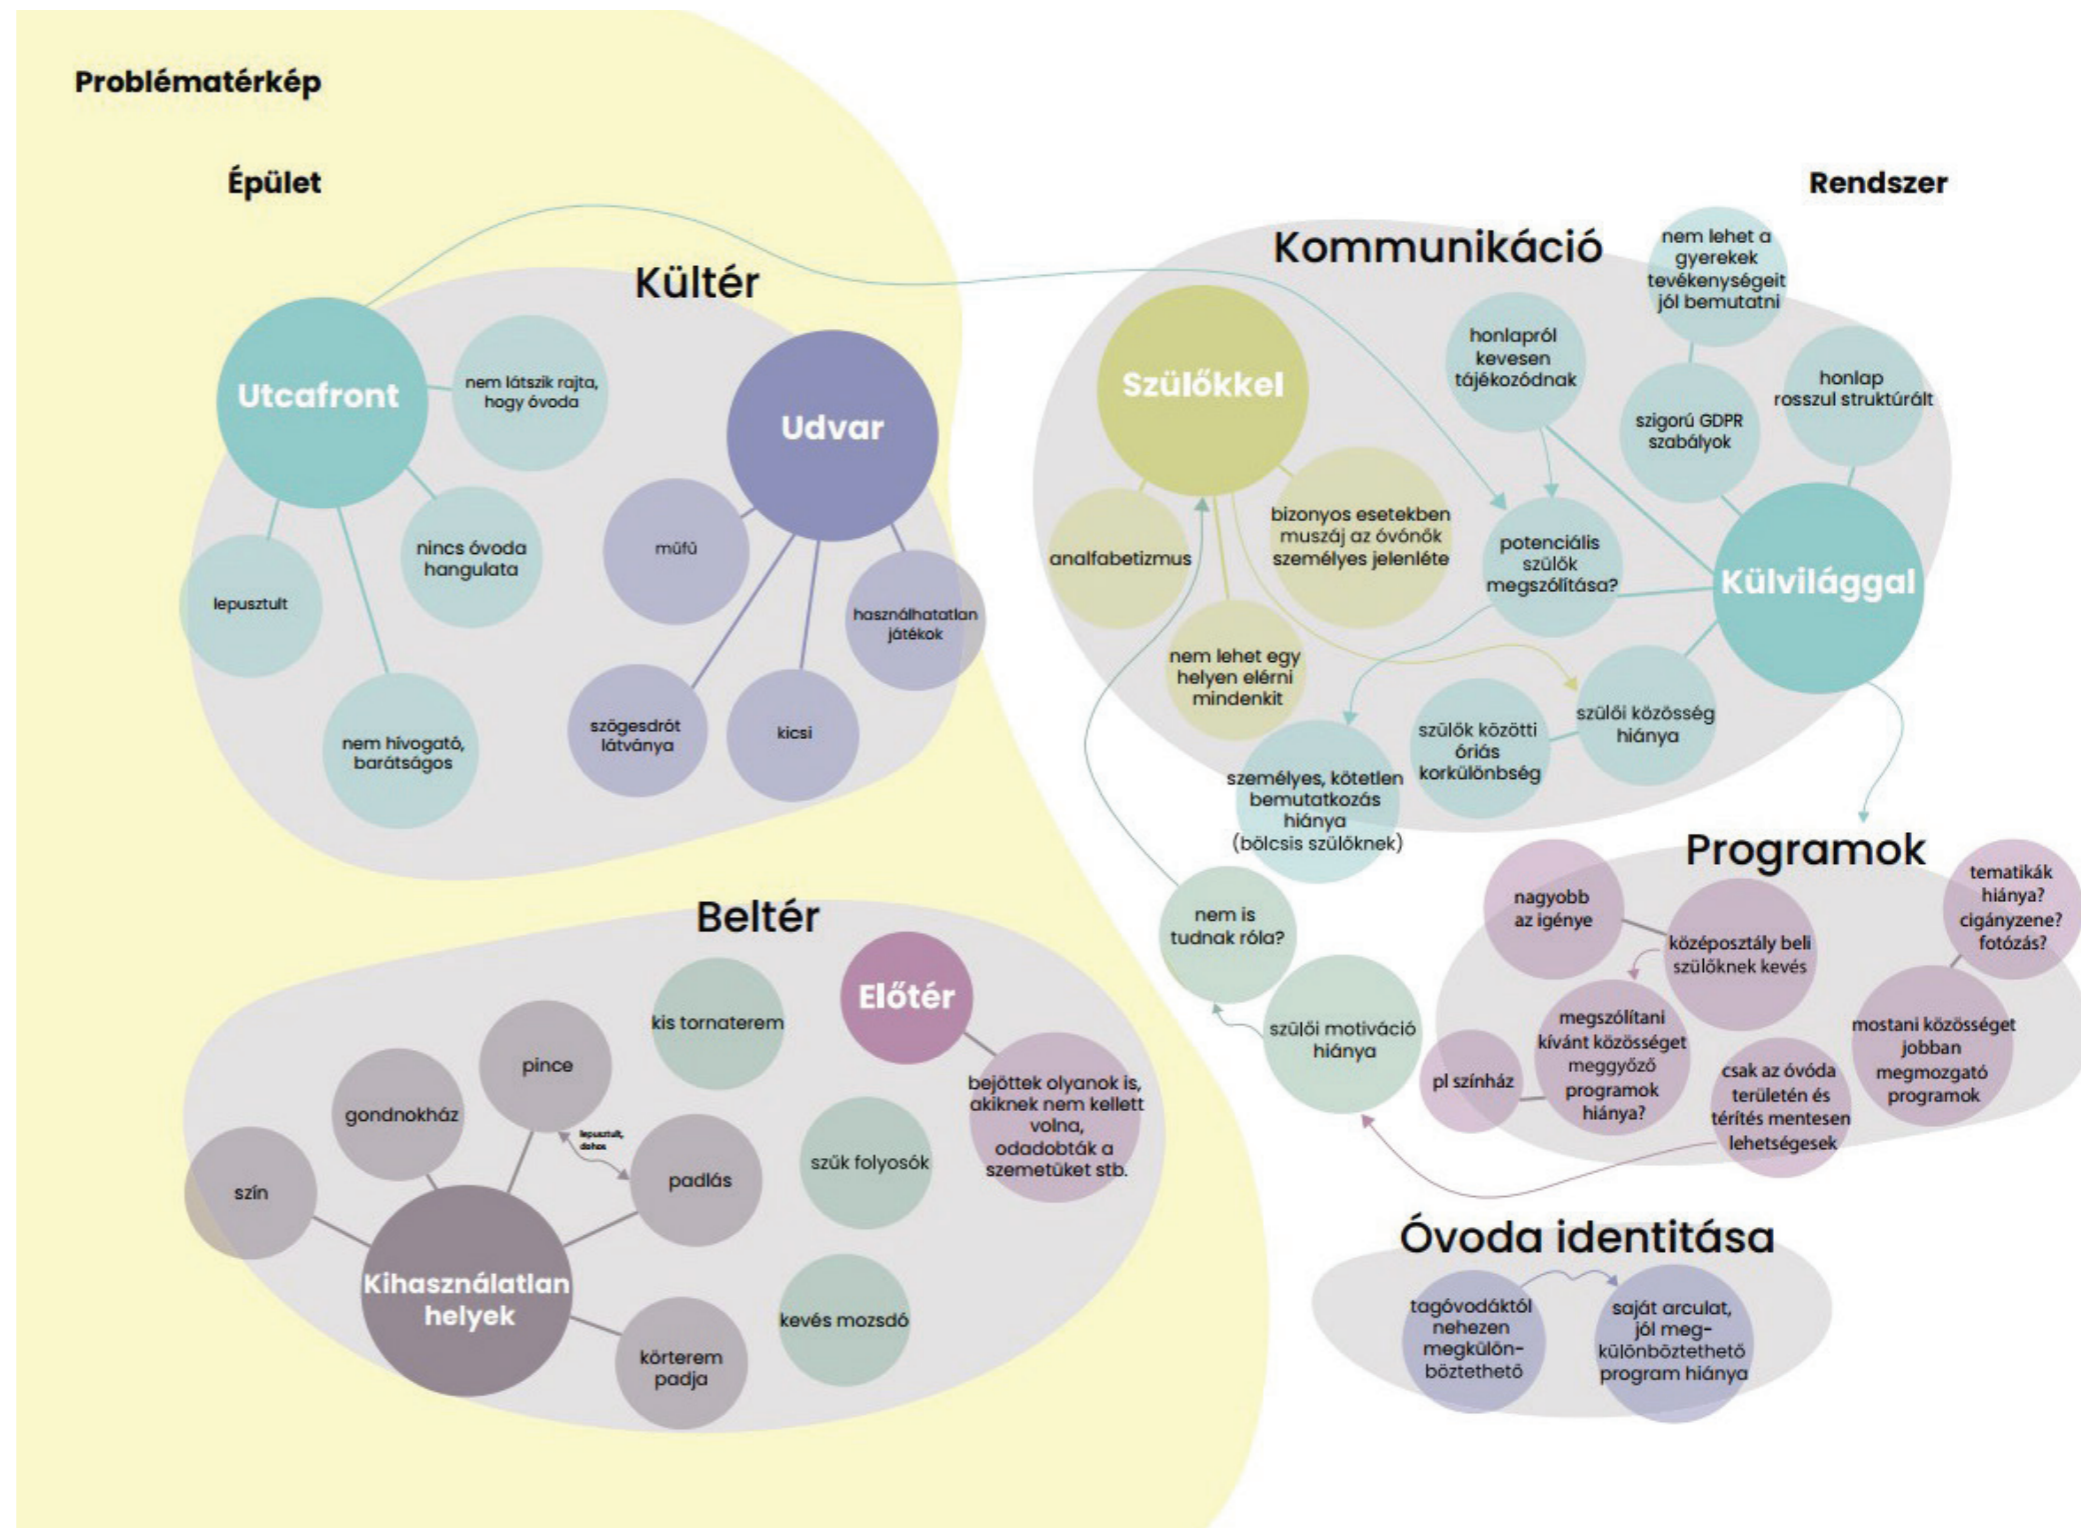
Problématérkép

Épület

Rendszer

Kültér

Utcafront

nem látszik rajta, hogy óvoda

Udvar

nincs óvoda hangulata

lepusztult

nem hívogató, barátságos

műfű

használhatatlan játékok

szögesdrót látványa

kicsi

Kommunikáció

Szülőkkel

analfabetizmus

nem lehet egy helyen elérni mindenkit

bizonyos esetekben muszáj az óvónők személyes jelenléte

nem lehet a gyerekek tevékenységeit jól bemutatni

honlapról kevesen tájékozódnak

szigorú GDPR szabályok

honlap rosszul struktúrált

potenciális szülők megszólítása?

Külvilággal

szülői közösség hiánya

szülők közötti óriás korkülönbség

személyes, kötetlen bemutatkozás hiánya (bölcsis szülőknek)

nem is tudnak róla?

szülői motiváció hiánya

Programok

nagyobb az igénye

középosztály beli szülőknek kevés

tematikák hiánya? cigányzene? fotózás?

megszólítani kívánt közösséget meggyőző programok hiánya?

pl színház

csak az óvoda területén és térítés mentesen lehetségesek

mostani közösséget jobban megmozgató programok

Óvoda identitása

tagóvodáktól nehezen megkülön-böztethető

saját arculat, jól meg-különböztethető program hiánya

Beltér

Előtér

bejöttek olyanok is, akiknek nem kellett volna, odadobták a szemetüket stb.

kis tornaterem

pince

gondnokház

szín

padlás

lepusztult, dohos

szűk folyosók

Kihasználatlan helyek

körterem padja

kevés mozsdó